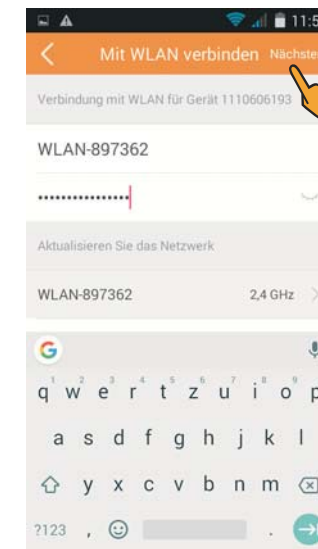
11:5

Mit WLAN verbinden Nächste

Verbindung mit WLAN für Gerät 1110606193

WLAN-897362

Aktualisieren Sie das Netzwerk

WLAN-897362 2,4 GHz

G

q w e r t z u i o p
1 2 3 4 5 6 7 8 9

a s d f g h j k l

y x c v b n m

?123 ,